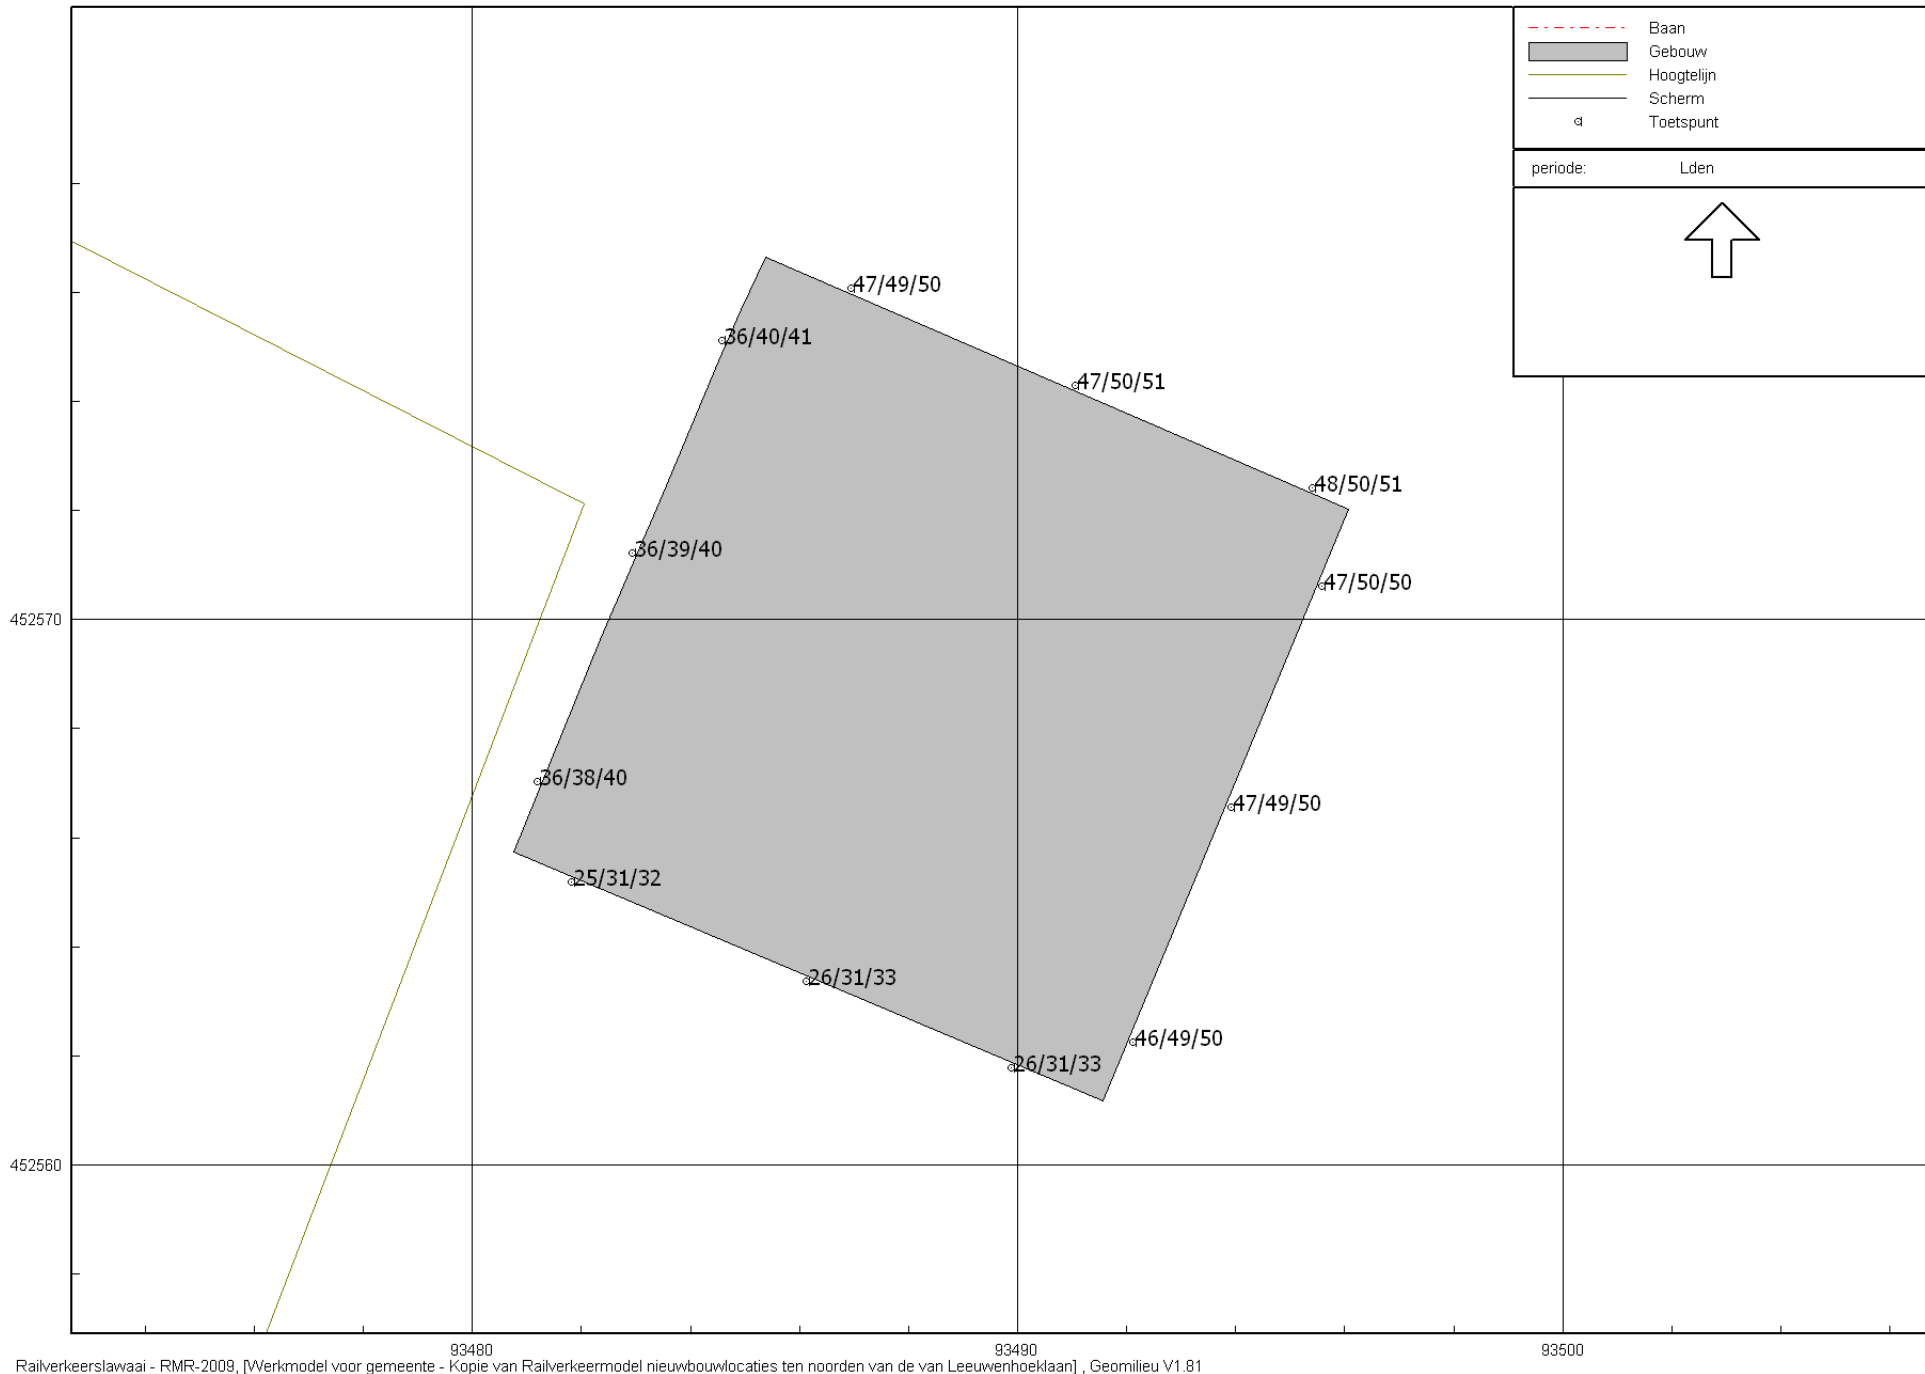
Baan
Gebouw
Hoogtelijn
Scherm
Toetspunt

periode: Lden

47/49/50
36/40/41
47/50/51
48/50/51
36/39/40
47/50/50
36/38/40
47/49/50
25/31/32
26/31/33
46/49/50
26/31/33

452570
452560

93480
93490
93500

Railverkeerslawaai - RMR-2009, [Werkmodel voor gemeente - Kopie van Railverkeermodel nieuwbouwlocaties ten noorden van de van Leeuwenhoeklaan] , Geomilieu V1.81